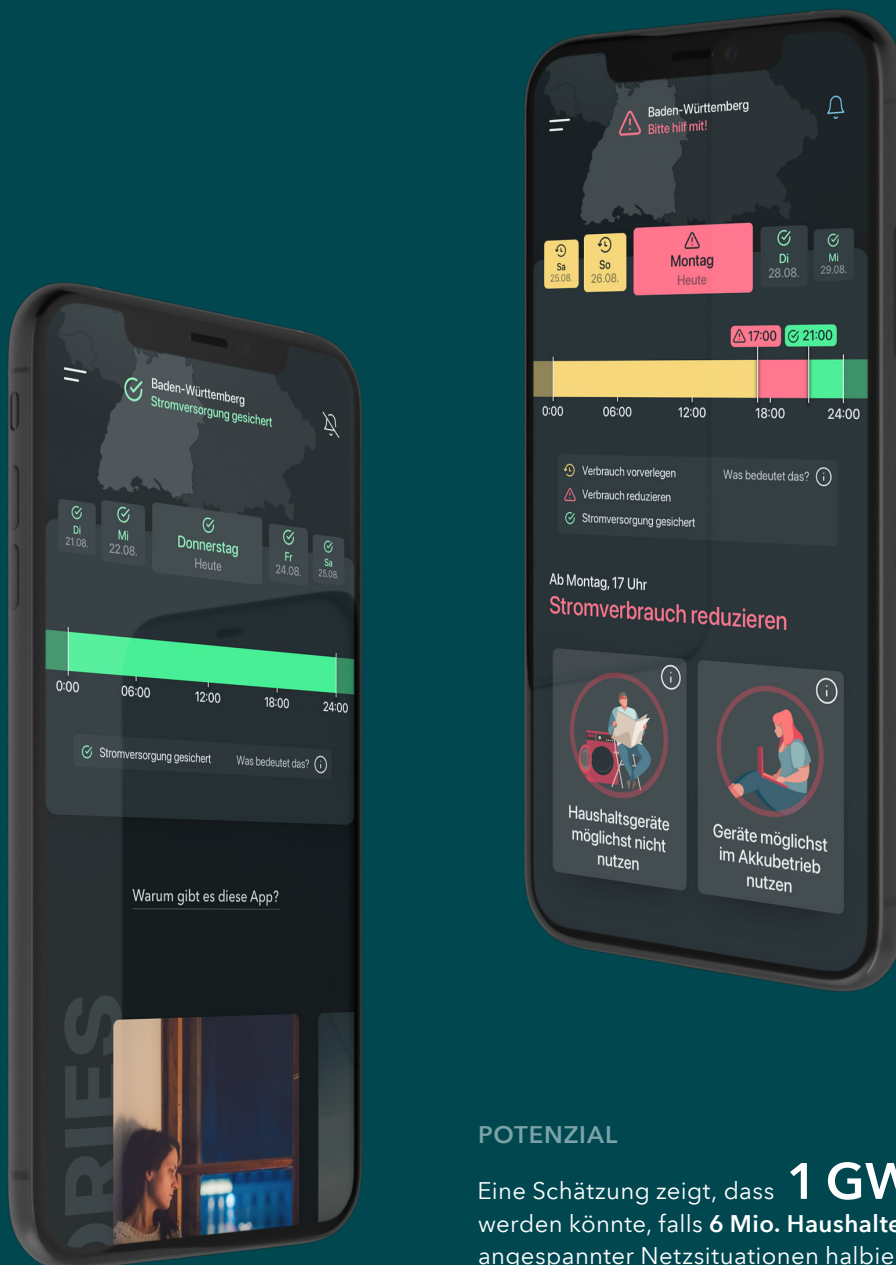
Baden-Württemberg
Stromversorgung gesichert

Di 21.08.
Mi 22.08.
Donnerstag
Heute
Fr 24.08.
Sa 25.08.

0:00 06:00 12:00 18:00 24:00

Stromversorgung gesichert
Was bedeutet das?

Warum gibt es diese App?

ORIES

Baden-Württemberg
Bitte hilf mit!

Sa 25.08.
So 26.08.
Montag
Heute
Di 28.08.
Mi 29.08.

17:00 21:00

0:00 06:00 12:00 18:00 24:00

Verbrauch vorverlegen
Verbrauch reduzieren
Stromversorgung gesichert
Was bedeutet das?

Ab Montag, 17 Uhr
Stromverbrauch reduzieren

Haushaltsgeräte möglichst nicht nutzen

Geräte möglichst im Akkubetrieb nutzen

POTENZIAL

Eine Schätzung zeigt, dass 1 GW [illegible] werden könnte, falls 6 Mio. Haushalte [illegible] angespannter Netzsituationen halbie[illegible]